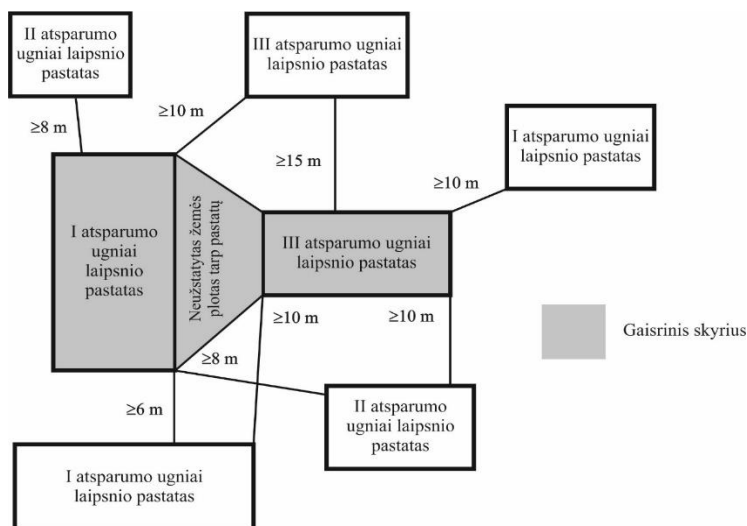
II atsparumo ugniai laipsnio pastatas

III atsparumo ugniai laipsnio pastatas

≥8 m

≥10 m

≥15 m

I atsparumo ugniai laipsnio pastatas

≥10 m

I atsparumo ugniai laipsnio pastatas

Neužstatytas žemės plotas tarp pastatų

III atsparumo ugniai laipsnio pastatas

≥10 m

≥10 m

Gaisrinis skyrius

≥8 m

≥6 m

II atsparumo ugniai laipsnio pastatas

I atsparumo ugniai laipsnio pastatas